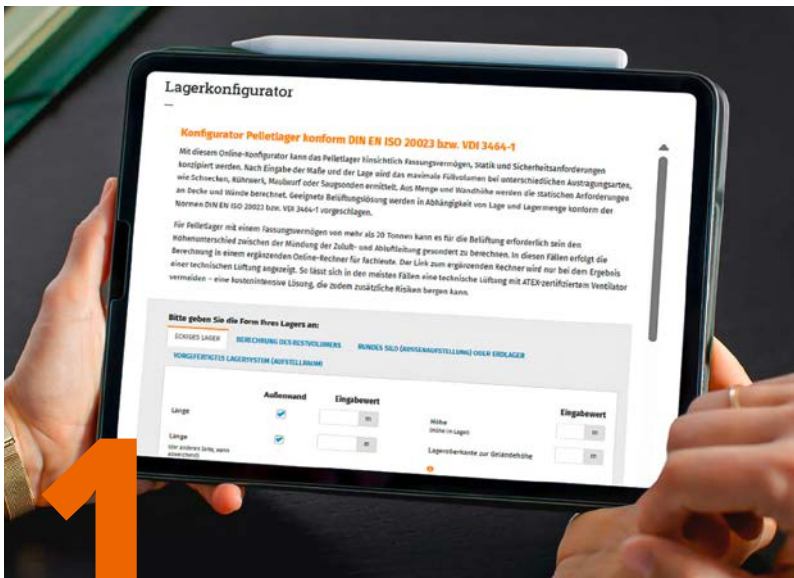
Lagerkonfigurator

Konfigurator Pelletlager konform DIN EN ISO 20023 bzw. VDI 3464-1

Mit diesem Online-Konfigurator kann das Pelletlager hinsichtlich Fassungsvermögen, Statik und Sicherheitsanforderungen konzipiert werden. Nach Eingabe der Maße und der Lage wird das maximale Füllvolumen bei unterschiedlichen Austragungsarten, wie Schnecken, Rührwerk, Maulwurf oder Saugsonden ermittelt. Aus Menge und Wandhöhe werden die statischen Anforderungen an Decke und Wände berechnet. Geeignete Belüftungslösung werden in Abhängigkeit von Lage und Lagermenge konform der Normen DIN EN ISO 20023 bzw. VDI 3464-1 vorgeschlagen.

Für Pelletlager mit einem Fassungsvermögen von mehr als 20 Tonnen kann es für die Belüftung erforderlich sein den Höhenunterschied zwischen der Mündung der Zuluft- und Abluftleitung gesondert zu berechnen. In diesen Fällen erfolgt die Berechnung in einem ergänzenden Online-Rechner für Fachleute. Der Link zum ergänzenden Rechner wird nur bei dem Ergebnis einer technischen Lüftung angezeigt. So lässt sich in den meisten Fällen eine technische Lüftung mit ATEX-zertifiziertem Ventilator vermeiden – eine kostenintensive Lösung, die zudem zusätzliche Risiken bergen kann.

Bitte geben Sie die Form Ihres Lagers an:

ECKIGES LAGER | BERECHNUNG DES RESTVOLUMENS | RUNDES SILO (AUSSENAUFSTELLUNG) ODER ERDLAGER | VORGEFERTIGTES LAGERSYSTEM (AUFSTELLRAUM)

Außenwand | Eingabewert
Länge | m
Länge (der anderen Seite, wenn abweichend) | m

Eingabewert
Höhe (Höhe im Lager) | m
Lageroberkante zur Geländehöhe | m

1